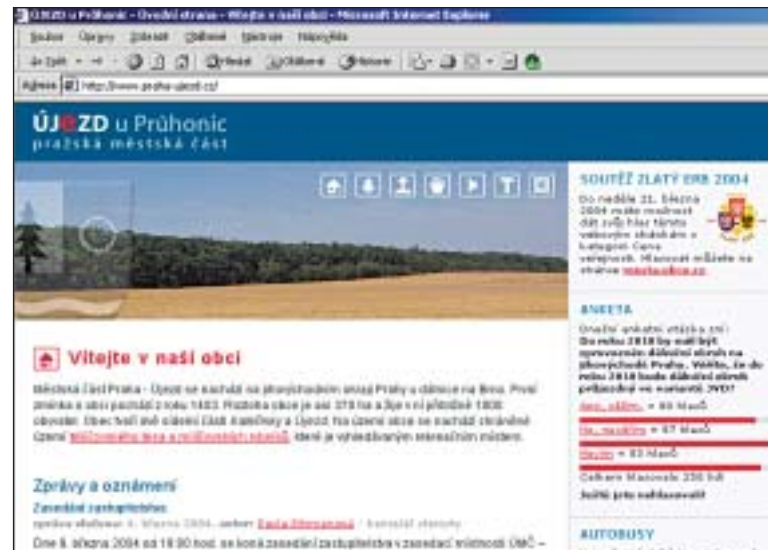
ÚJEZD u Průhonic - Úvodní strana - Vítejte v naší obci - Microsoft Internet Explorer

Soubor Úpravy Zobrazit Oblíbené Nástroje Nápověda

Zpět Hledat Oblíbené Historie

Adresa http://www.praha-ujezd.cz/

ÚJEZD u Průhonic
pražská městská část

SOUTĚŽ ZLATÝ ERB 2004

Do neděle 21. března 2004 máte možnost dát svůj hlas těmto webovým stránkám v kategorii Cena veřejnosti. Hlasovat můžete na stránce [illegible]

ANKETA

Orientační anketní otázka zní: Do roku 2010 by měl být zprovozněn dálniční obchvat na jihozápadě Prahy. Věříte, že do roku 2010 bude dálniční obchvat přiveden i ve variantě JVD?

ano, věřím = 86 hlasů

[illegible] = 67 hlasů

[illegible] = 83 hlasů

Celkem hlasovalo 236 lidí

Zobrazit výsledky

AUTOBUSY

Vítejte v naší obci

Městská část Praha - Újezd se nachází na jihovýchodním okraji Prahy u dálnice na Brno. První zmínka o obci pochází z roku 1403. Rozloha obce je asi 370 ha a žije v ní přibližně 1800 obyvatel. Obec tvoří dvě části Kateřinky a Újezd. Na území obce se nachází chráněné území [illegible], které je vyhledávaným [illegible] místem.

Zprávy a oznámení

Zasedání zastupitelstva

zpráva zveřejněna: 4. března 2004 · autor: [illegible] · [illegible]

Dne 9. března 2004 od 18:00 hod. se koná zasedání zastupitelstva v zasedací místnosti ÚMČ –